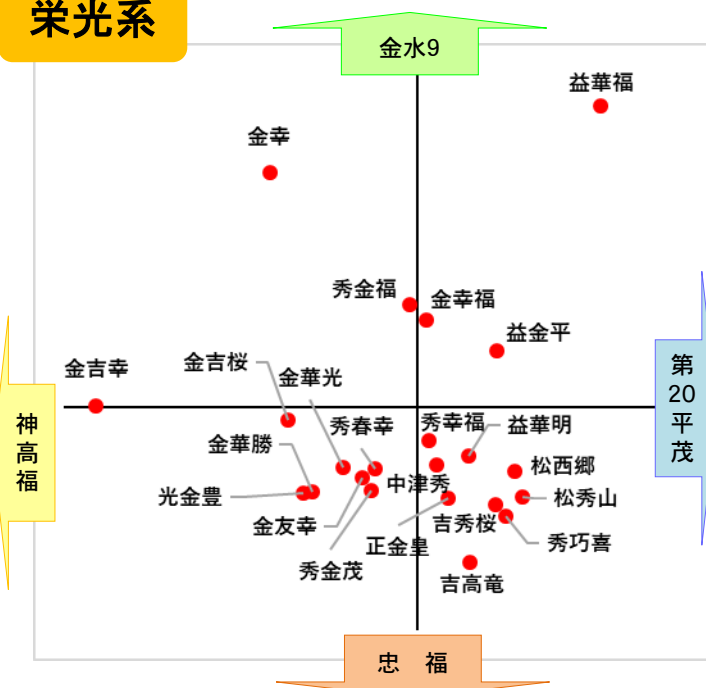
栄光系

金水9

益華福

金幸

秀金福
金幸福
益金平

金吉幸
金吉桜
金華光

神
高
福

第
20
平
茂

秀春幸
秀幸福
益華明
金華勝
松西郷
中津秀
光金豊
松秀山
吉秀桜
金友幸
秀巧喜
正金皇
秀金茂
吉高竜

忠 福